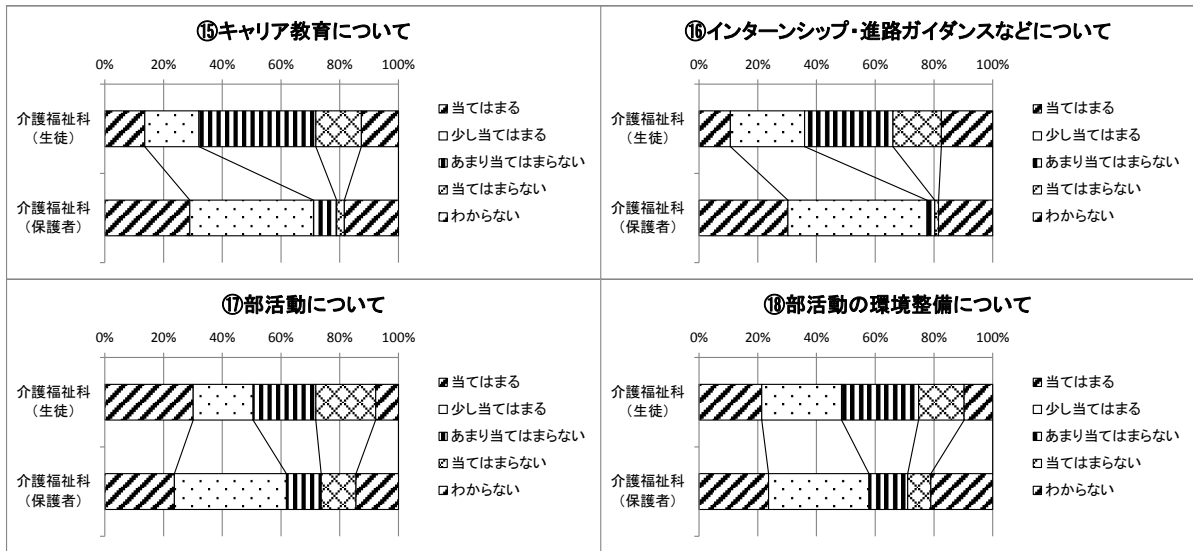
⑮キャリア教育について

0% 20% 40% 60% 80% 100%

介護福祉科（生徒）

介護福祉科（保護者）

当てはまる
少し当てはまる
あまり当てはまらない
当てはまらない
わからない

⑯インターンシップ・進路ガイダンスなどについて

0% 20% 40% 60% 80% 100%

介護福祉科（生徒）

介護福祉科（保護者）

当てはまる
少し当てはまる
あまり当てはまらない
当てはまらない
わからない

⑰部活動について

0% 20% 40% 60% 80% 100%

介護福祉科（生徒）

介護福祉科（保護者）

当てはまる
少し当てはまる
あまり当てはまらない
当てはまらない
わからない

⑱部活動の環境整備について

0% 20% 40% 60% 80% 100%

介護福祉科（生徒）

介護福祉科（保護者）

当てはまる
少し当てはまる
あまり当てはまらない
当てはまらない
わからない